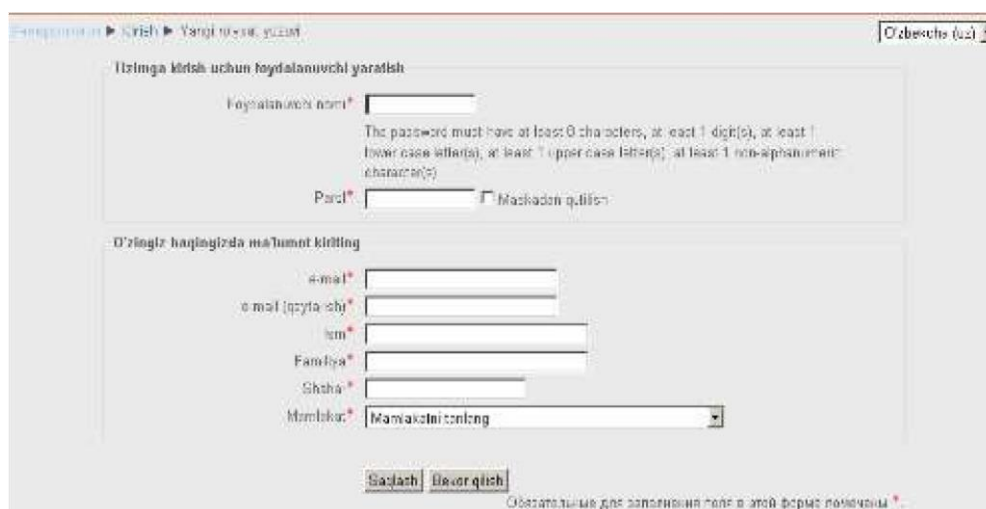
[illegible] ▶ Kirish ▶ Yangi ro'yxat yozuvi

O'zbekcha (uz)

Tizimga kirish uchun foydalanuvchi yaratish

Foydalanuvchi nomi*

The password must have at least 8 characters, at least 1 digit(s), at least 1 lower case letter(s), at least 1 upper case letter(s), at least 1 non-alphanumeric character(s)

Parol* Maskadan qutilish

O'zingiz haqingizda ma'lumot kiriting

e-mail*

e-mail (qayta ish)*

Ism*

Familiya*

Shahar*

Mamlakat* Mamlakatni tanlang

Saqlash Bekor qilish

Обязательные для заполнения поля в этой форме помечены *.